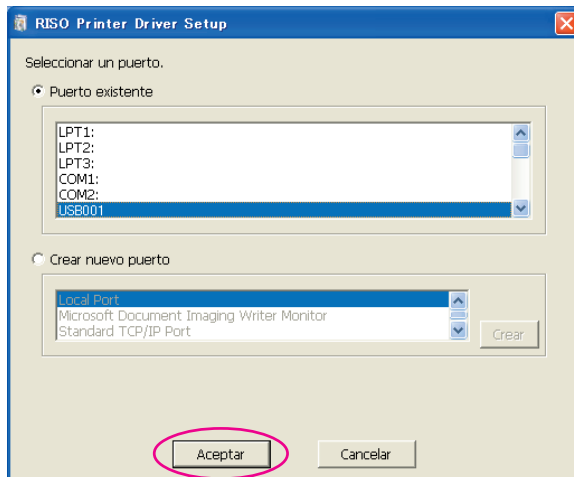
RISO Printer Driver Setup

Seleccionar un puerto.

Puerto existente

LPT1:
LPT2:
LPT3:
COM1:
COM2:
USB001

Crear nuevo puerto

Local Port
Microsoft Document Imaging Writer Monitor
Standard TCP/IP Port

Crear

Aceptar

Cancelar